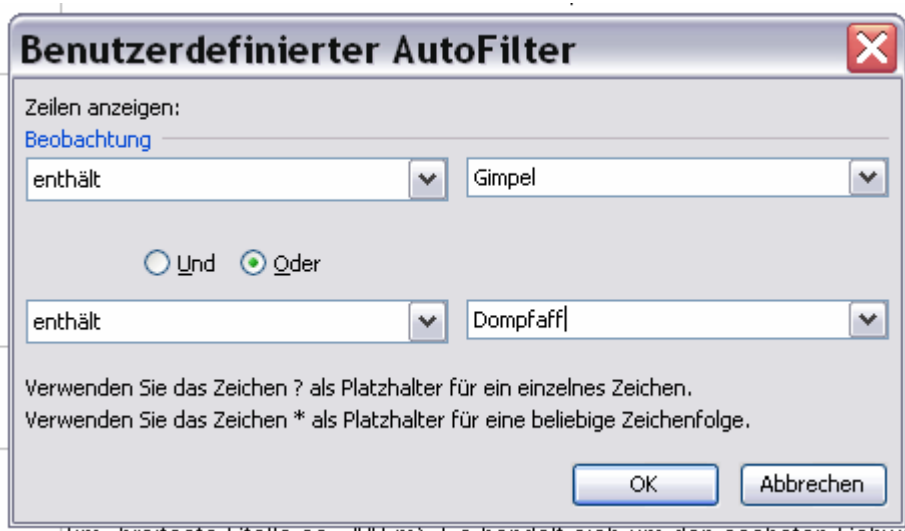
Benutzerdefinierter AutoFilter

Zeilen anzeigen:

Beobachtung

enthält

Gimpel

Und Oder

enthält

Dompfaff

Verwenden Sie das Zeichen ? als Platzhalter für ein einzelnes Zeichen.
Verwenden Sie das Zeichen * als Platzhalter für eine beliebige Zeichenfolge.

OK

Abbrechen

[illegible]